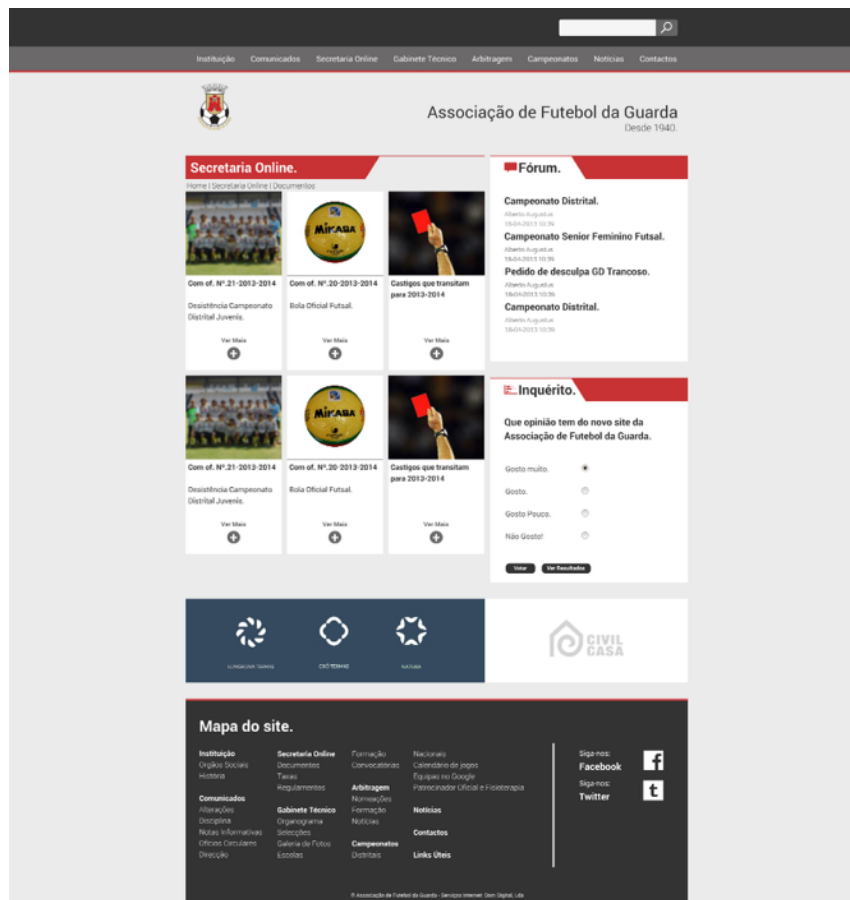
Instituição Comunicados Secretaria Online Gabinete Técnico Arbitragem Campeonatos Notícias Contactos

Associação de Futebol da Guarda
Desde 1940.

Secretaria Online.
Home | Secretaria Online | Documentos

Com of. Nº.21-2012-2014
Desistência Campeonato Distrital Juvenis.
Ver Mais

Com of. Nº.20-2013-2014
Bola Oficial Futsal.
Ver Mais

Castigos que transitam para 2013-2014
Ver Mais

Com of. Nº.21-2013-2014
Desistência Campeonato Distrital Juvenis.
Ver Mais

Com of. Nº.20-2013-2014
Bola Oficial Futsal.
Ver Mais

Castigos que transitam para 2013-2014
Ver Mais

Fórum.

Campeonato Distrital.
Alberto Augusto
18-04-2013 10:39

Campeonato Senior Feminino Futsal.
Alberto Augusto
18-04-2013 10:39

Pedido de desculpa GD Trancoso.
Alberto Augusto
18-04-2013 10:39

Campeonato Distrital.
Alberto Augusto
18-04-2013 10:39

Inquérito.

Que opinião tem do novo site da Associação de Futebol da Guarda.

Gosto muito.
Gosto.
Gosto Pouco.
Não Gosto!

Votar Ver Resultados

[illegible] CRÓ TERMAS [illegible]

CIVIL CASA

Mapa do site.

Instituição
Orgãos Sociais
História

Comunicados
Alterações
Disciplina
Notas Informativas
Ofícios Circulares
Direcção

Secretaria Online
Documentos
Taxas
Regulamentos

Gabinete Técnico
Organograma
Selecções
Galeria de Fotos
Escolas

Formação
Convocatórias

Arbitragem
Nomeações
Formação
Notícias

Campeonatos
Distritais

Nacionais
Calendário de jogos
Equipas no Google
Patrocinador Oficial e Fisioterapia

Notícias

Contactos

Links Úteis

Siga-nos:
Facebook

Siga-nos:
Twitter

© Associação de Futebol da Guarda - Serviços Internet: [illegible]